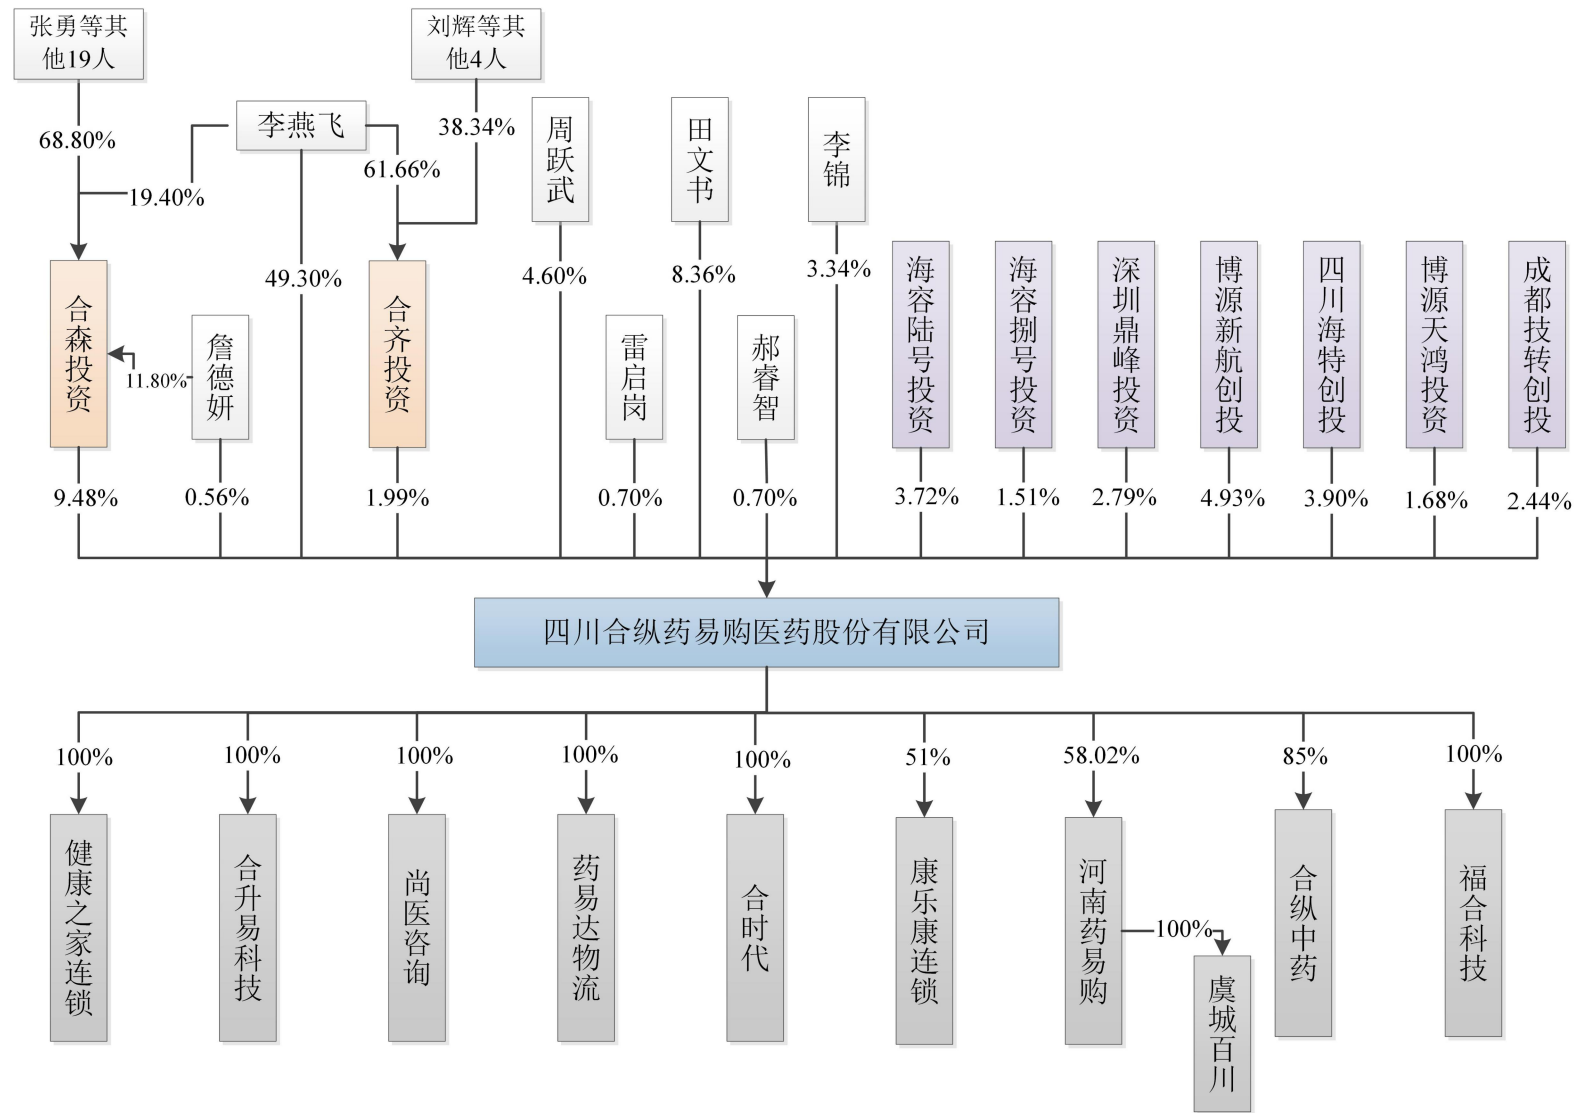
张勇等其他19人

刘辉等其他4人

68.80%

李燕飞

38.34%

19.40%

61.66%

周跃武

田文书

李锦

49.30%

4.60%

8.36%

3.34%

合森投资

詹德妍

11.80%

合齐投资

雷启岗

郝睿智

海容陆号投资

海容捌号投资

深圳鼎峰投资

博源新航创投

四川海特创投

博源天鸿投资

成都技转创投

9.48%

0.56%

1.99%

0.70%

0.70%

3.72%

1.51%

2.79%

4.93%

3.90%

1.68%

2.44%

四川合纵药易购医药股份有限公司

100%

100%

100%

100%

100%

51%

58.02%

85%

100%

健康之家连锁

合升易科技

尚医咨询

药易达物流

合时代

康乐康连锁

河南药易购

100%

虞城百川

合纵中药

福合科技